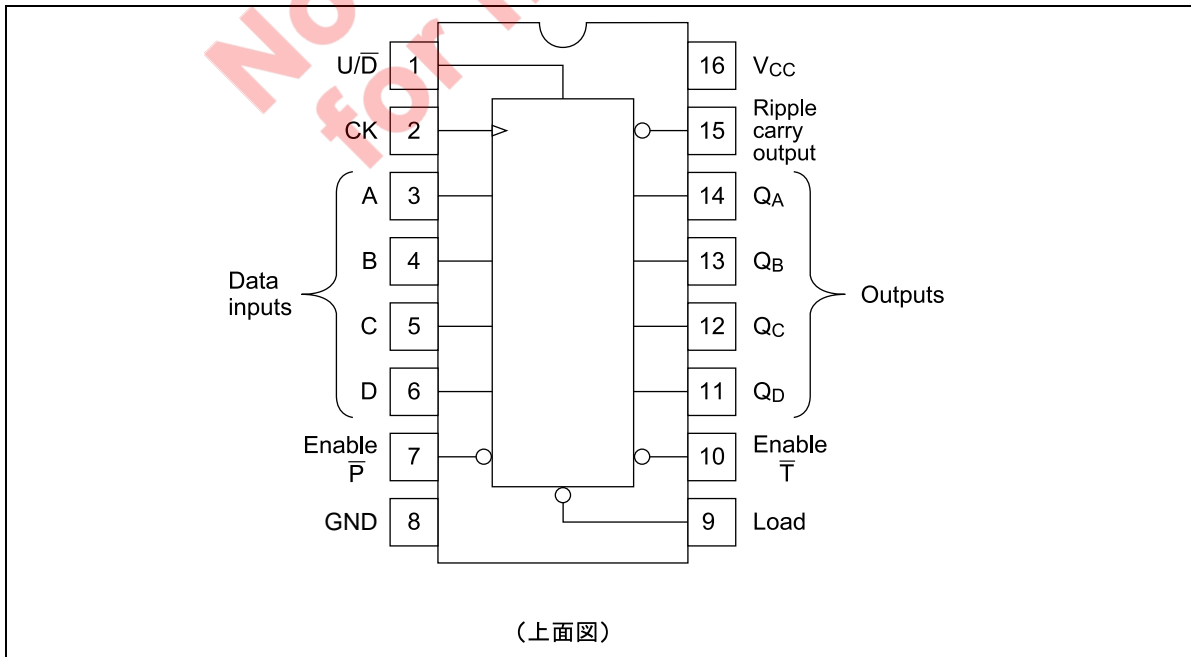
No
for

U/$\overline{D}$ 1
CK 2
A 3
B 4
Data inputs
C 5
D 6
Enable $\overline{P}$ 7
GND 8

16 $V_{CC}$
15 Ripple carry output
14 $Q_A$
13 $Q_B$
Outputs
12 $Q_C$
11 $Q_D$
10 Enable $\overline{T}$
9 Load

（上面図）